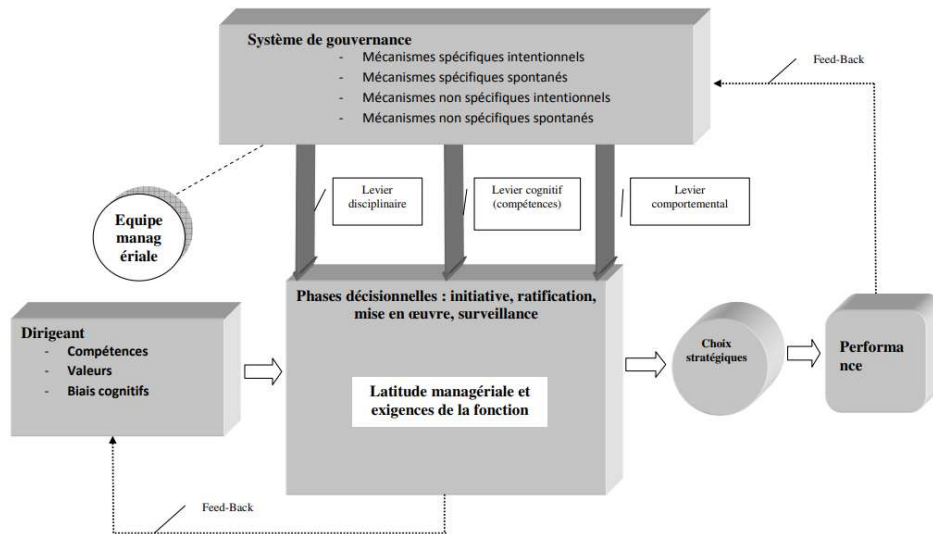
Système de gouvernance
- Mécanismes spécifiques intentionnels
- Mécanismes spécifiques spontanés
- Mécanismes non spécifiques intentionnels
- Mécanismes non spécifiques spontanés

Feed-Back

Equipe manag ériale

Levier disciplinaire

Levier cognitif (compétences)

Levier comportemental

Dirigeant
- Compétences
- Valeurs
- Biais cognitifs

Phases décisionnelles : initiative, ratification, mise en œuvre, surveillance

Latitude managériale et exigences de la fonction

Choix stratégiques

Performa nce

Feed-Back